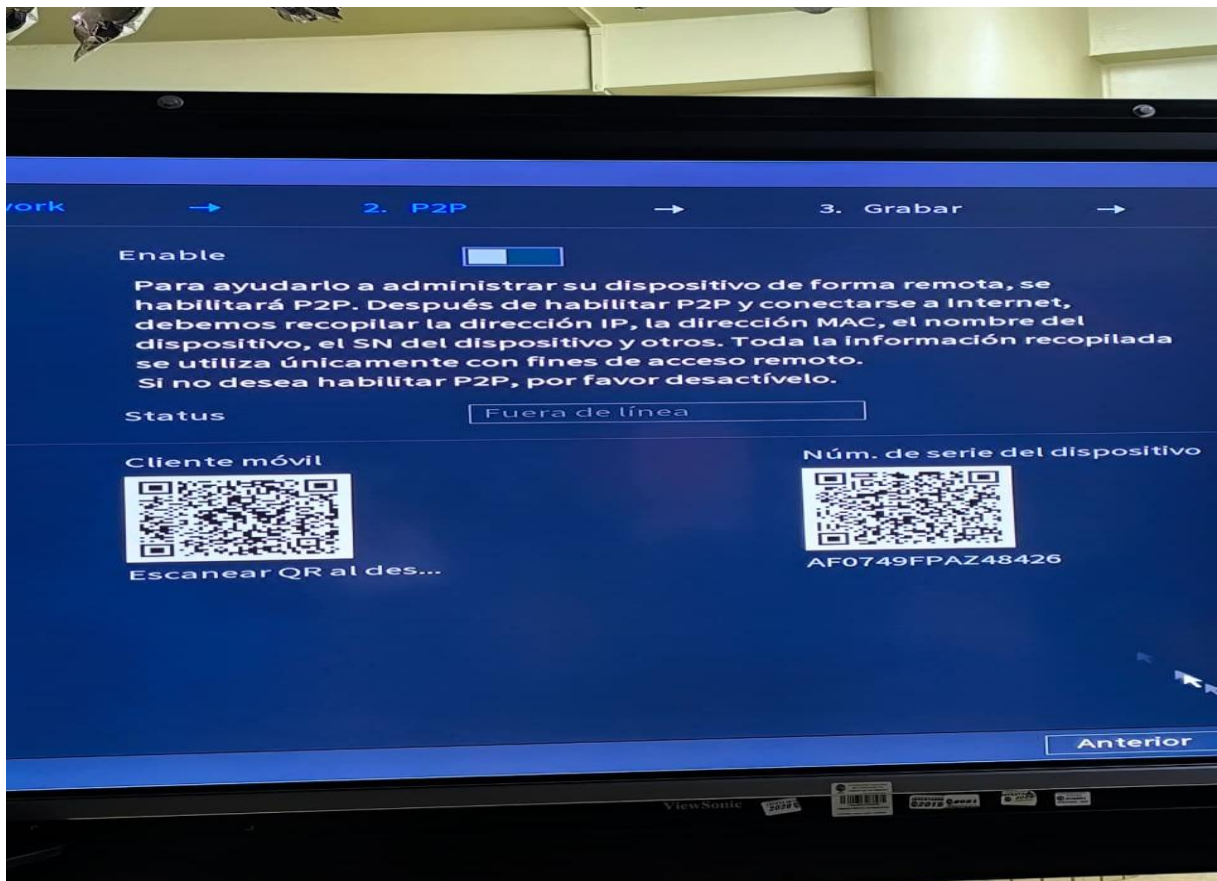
work → 2. P2P → 3. Grabar →

Enable

Para ayudarlo a administrar su dispositivo de forma remota, se habilitará P2P. Después de habilitar P2P y conectarse a Internet, debemos recopilar la dirección IP, la dirección MAC, el nombre del dispositivo, el SN del dispositivo y otros. Toda la información recopilada se utiliza únicamente con fines de acceso remoto.
Si no desea habilitar P2P, por favor desactívelo.

Status Fuera de línea

Cliente móvil

Escanear QR al des...

Núm. de serie del dispositivo

AF0749FPAZ48426

Anterior

ViewSonic